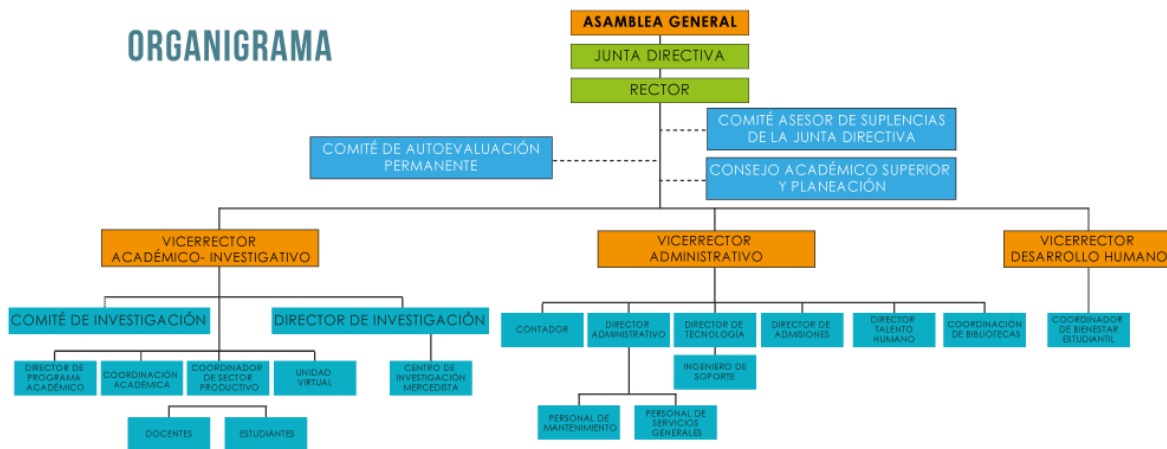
ORGANIGRAMA

ASAMBLEA GENERAL

JUNTA DIRECTIVA

RECTOR

COMITÉ ASESOR DE SUPLENCIAS DE LA JUNTA DIRECTIVA

COMITÉ DE AUTOEVALUACIÓN PERMANENTE

CONSEJO ACADÉMICO SUPERIOR Y PLANEACIÓN

VICERRECTOR ACADÉMICO- INVESTIGATIVO

VICERRECTOR ADMINISTRATIVO

VICERRECTOR DESARROLLO HUMANO

COMITÉ DE INVESTIGACIÓN

DIRECTOR DE INVESTIGACIÓN

DIRECTOR DE PROGRAMA ACADÉMICO

COORDINACIÓN ACADÉMICA

COORDINADOR DE SECTOR PRODUCTIVO

UNIDAD VIRTUAL

CENTRO DE INVESTIGACIÓN MERCEDISTA

DOCENTES

ESTUDIANTES

CONTADOR

DIRECTOR ADMINISTRATIVO

DIRECTOR DE TECNOLOGÍA

INGENIERO DE SOPORTE

DIRECTOR DE ADMISIONES

DIRECTOR TALENTO HUMANO

COORDINACIÓN DE BIBLIOTECAS

PERSONAL DE MANTENIMIENTO

PERSONAL DE SERVICIOS GENERALES

COORDINADOR DE BIENESTAR ESTUDIANTIL